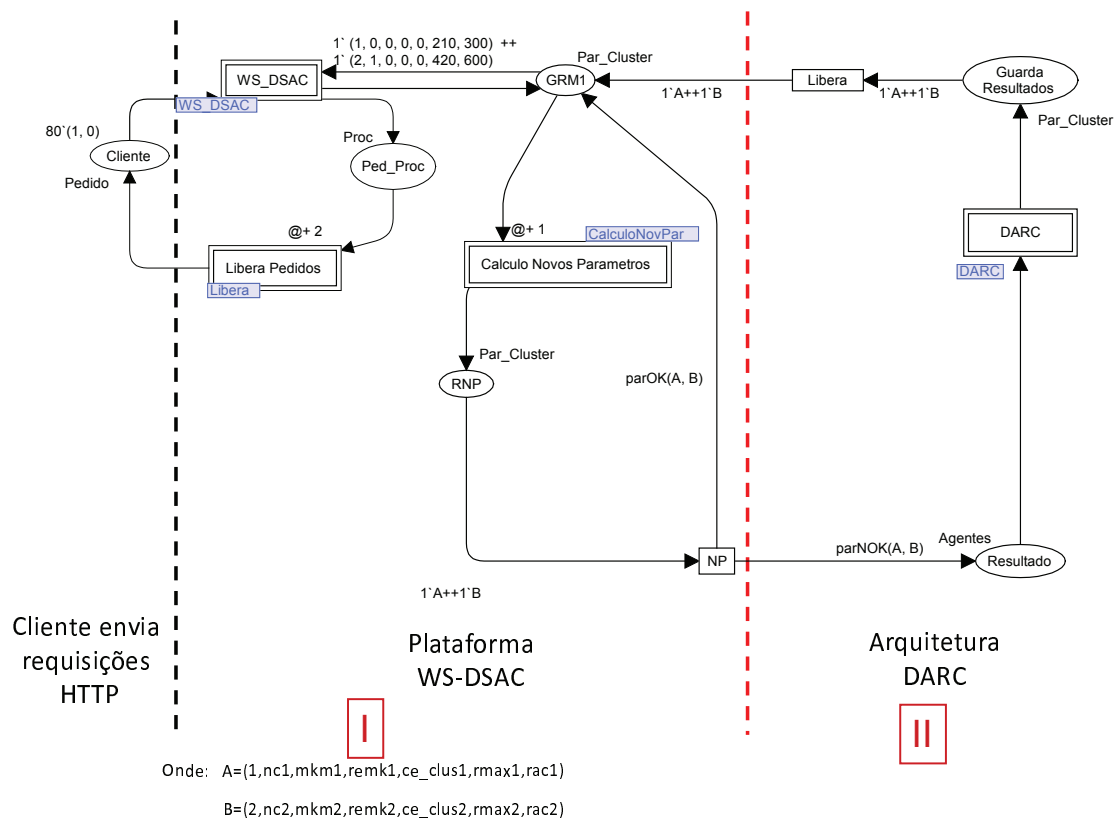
1` (1, 0, 0, 0, 0, 210, 300) ++
1` (2, 1, 0, 0, 0, 420, 600)

Par_Cluster

WS_DSAC

WS_DSAC

GRM1

Libera

1`A++1`B

1`A++1`B

Guarda Resultados

Par_Cluster

80`(1, 0)

Cliente

Pedido

Proc

Ped_Proc

@+ 2

Libera Pedidos

Libera

@+ 1

CalculoNovPar

Calculo Novos Parametros

DARC

DARC

Par_Cluster

RNP

parOK(A, B)

Agentes

parNOK(A, B)

NP

Resultado

1`A++1`B

Cliente envia requisições HTTP

Plataforma WS-DSAC

Arquitetura DARC

I

II

Onde: A=(1,nc1,mkm1,remk1,ce_clus1,rmax1,rac1)

B=(2,nc2,mkm2,remk2,ce_clus2,rmax2,rac2)